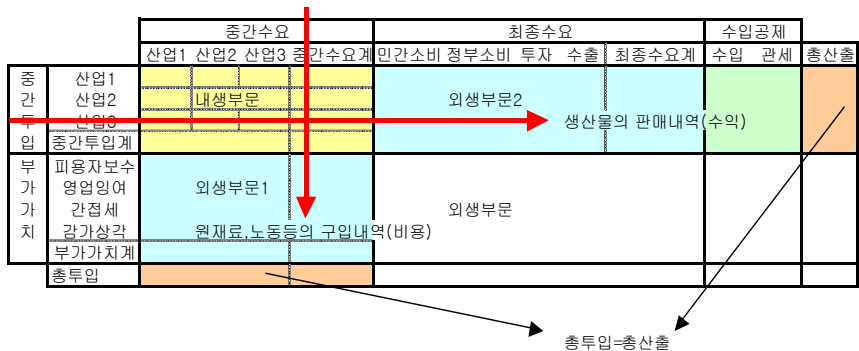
| | | 중간수요 | | | | 최종수요 | | | | | 수입공제 | | |
|---|---|---|---|---|---|---|---|---|---|---|---|---|---|
| | | 산업1 | 산업2 | 산업3 | 중간수요계 | 민간소비 | 정부소비 | 투자 | 수출 | 최종수요계 | 수입 | 관세 | 총산출 |
| 중간투입 | 산업1 산업2 산업3 중간투입계 | 내생부문 | | | | 외생부문2 생산물의 판매내역(수익) | | | | | | | |
| 부가가치 | 피용자보수 영업잉여 간접세 감가상각 부가가치계 | 외생부문1 원재료,노동등의 구입내역(비용) | | | | 외생부문 | | | | | | | |
| | 총투입 | | | | | | | | | | | | |

총투입=총산출